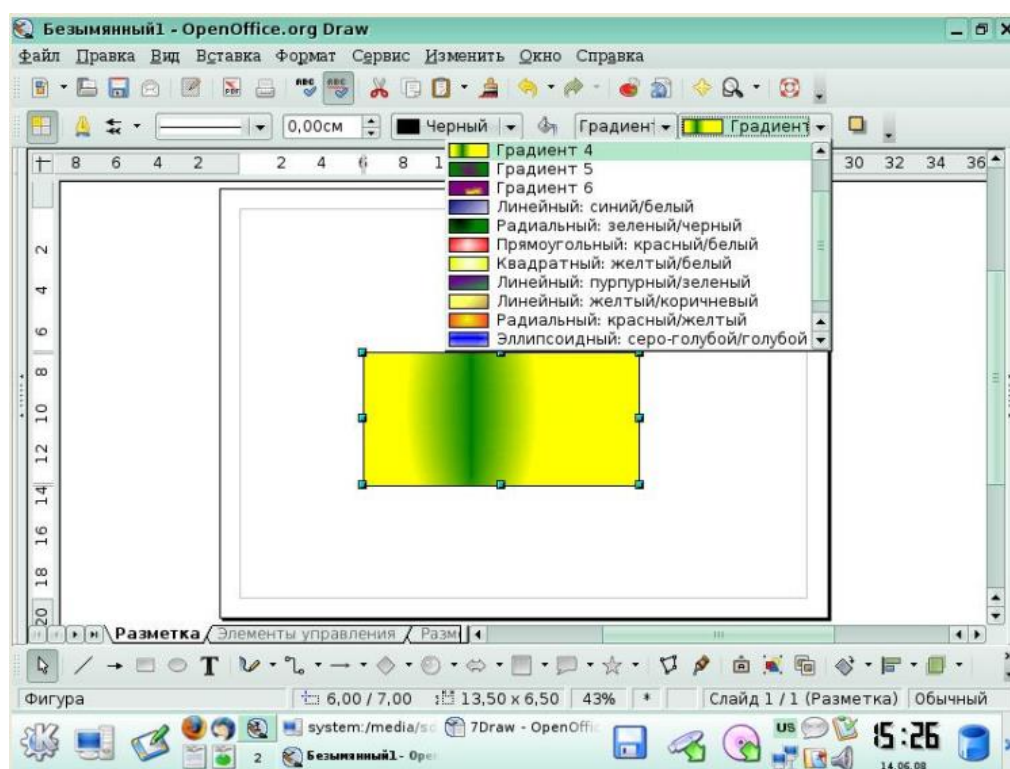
Безымянный1 - OpenOffice.org Draw

Файл Правка Вид Вставка Формат Сервис Изменить Окно Справка

0,00см Черный Градиент Градиент

8 6 4 2 2 4 6 8 1 30 32 34 36

Градиент 4
Градиент 5
Градиент 6
Линейный: синий/белый
Радиальный: зеленый/черный
Прямоугольный: красный/белый
Квадратный: желтый/белый
Линейный: пурпурный/зеленый
Линейный: желтый/коричневый
Радиальный: красный/желтый
Эллипсоидный: серо-голубой/голубой

2 4 6 8 10 12 14 16 18 20

Разметка Элементы управления Разм

Фигура 6,00 / 7,00 13,50 x 6,50 43% * Слайд 1 / 1 (Разметка) Обычный

system:/media/sc 7Draw - OpenOffic 2 Безымянный1 - Ope US 15:26 14.06.08